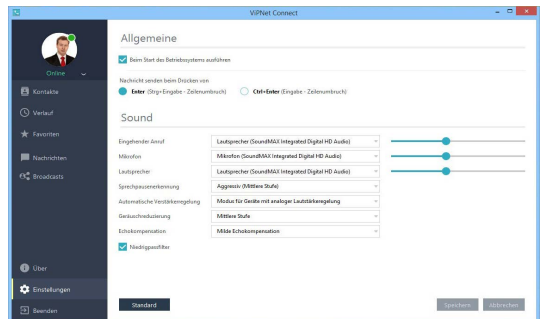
ViPNet Connect

Online

Kontakte

Verlauf

Favoriten

Nachrichten

Broadcasts

Über

Einstellungen

Beenden

Allgemeine

Beim Start des Betriebssystems ausführen

Nachricht senden beim Drücken von

Enter (Strg+Eingabe - Zeilenumbruch)

Ctrl+Enter (Eingabe - Zeilenumbruch)

Sound

| | |
|---|---|
| Eingehender Anruf | Lautsprecher (SoundMAX Integrated Digital HD Audio) |
| Mikrofon | Mikrofon (SoundMAX Integrated Digital HD Audio) |
| Lautsprecher | Lautsprecher (SoundMAX Integrated Digital HD Audio) |
| Sprechpausenerkennung | Aggressiv (Mittlere Stufe) |
| Automatische Verstärkerregelung | Modus für Geräte mit analoger Lautstärkeregelung |
| Geräuschreduzierung | Mittlere Stufe |
| Echokompensation | Milde Echokompensation |

Niedrigpassfilter

Standard

Speichern

Abbrechen